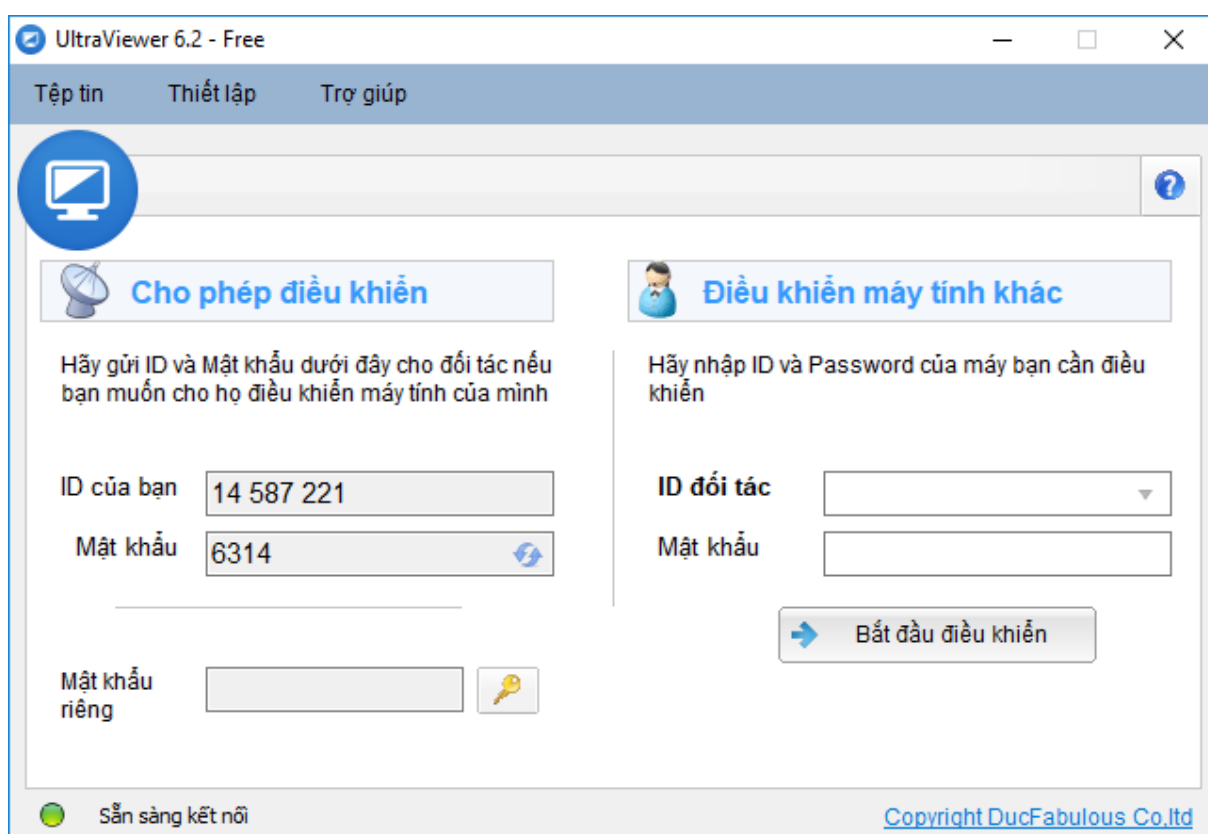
UltraViewer 6.2 - Free

Tệp tin Thiết lập Trợ giúp

Cho phép điều khiển

Hãy gửi ID và Mật khẩu dưới đây cho đối tác nếu bạn muốn cho họ điều khiển máy tính của mình

ID của bạn 14 587 221

Mật khẩu 6314

Mật khẩu riêng

Điều khiển máy tính khác

Hãy nhập ID và Password của máy bạn cần điều khiển

ID đối tác

Mật khẩu

Bắt đầu điều khiển

Sẵn sàng kết nối

Copyright DucFabulous Co,ltd